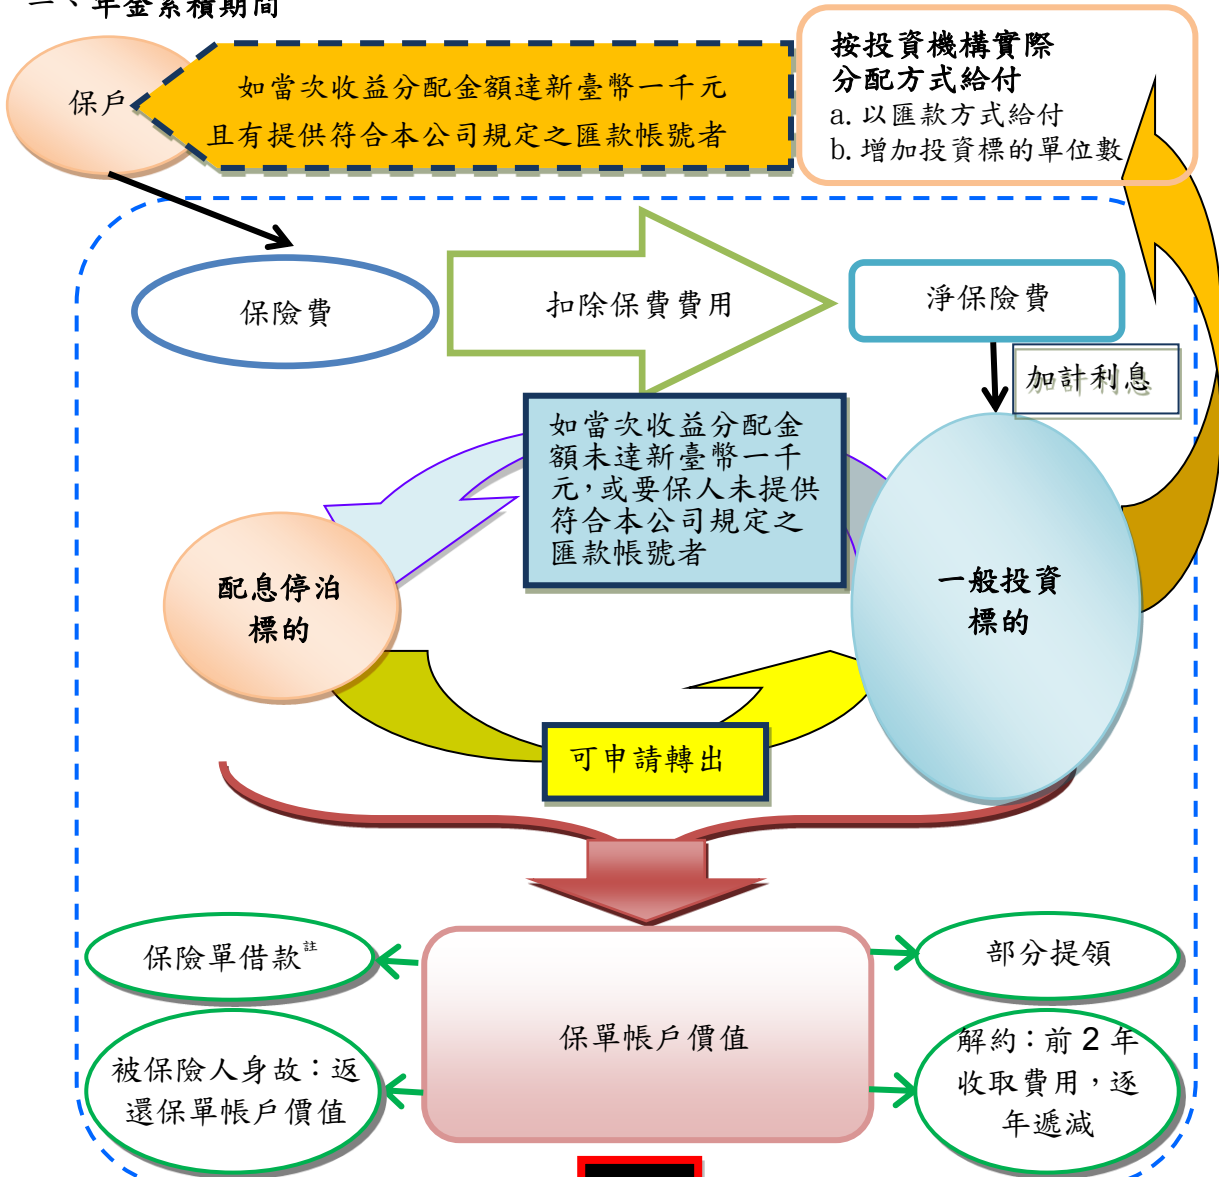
一、年金累積期間

保戶

如當次收益分配金額達新臺幣一千元
且有提供符合本公司規定之匯款帳號者

按投資機構實際
分配方式給付
a. 以匯款方式給付
b. 增加投資標的單位數

保險費

扣除保費費用

淨保險費

加計利息

如當次收益分配金額未達新臺幣一千元，或要保人未提供符合本公司規定之匯款帳號者

配息停泊
標的

一般投資
標的

可申請轉出

保險單借款$^{註}$

部分提領

保單帳戶價值

被保險人身故：返還保單帳戶價值

解約：前 2 年收取費用，逐年遞減